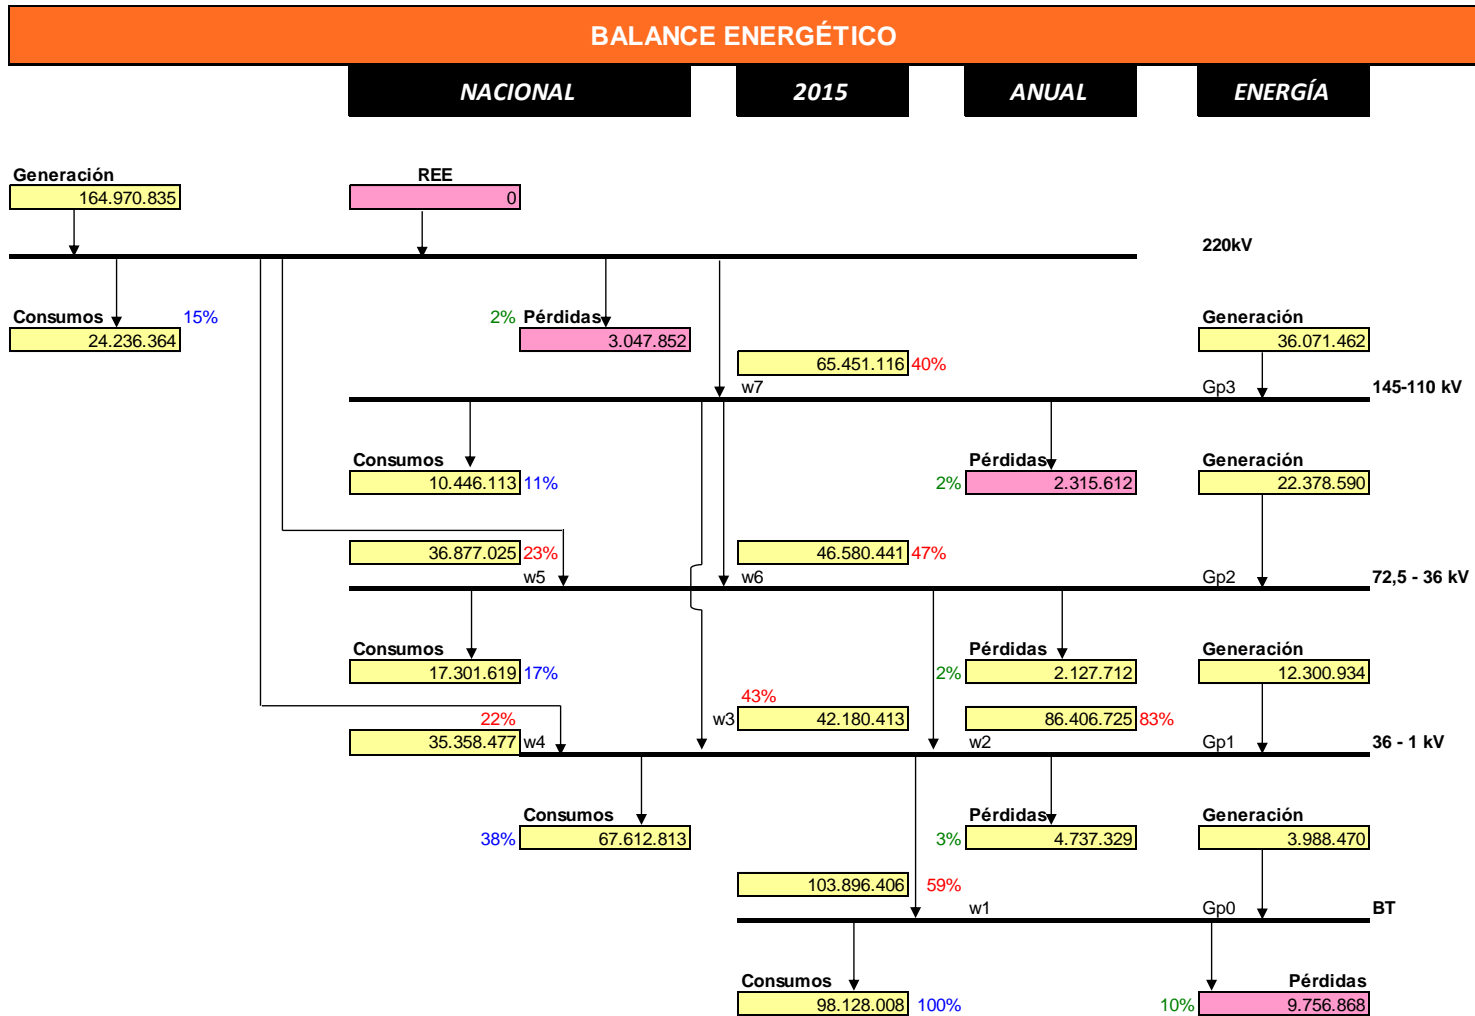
BALANCE ENERGÉTICO

NACIONAL

2015

ANUAL

ENERGÍA

Generación
164.970.835

REE
0

220kV

Consumos
24.236.364
15%

2% Pérdidas
3.047.852

Generación
36.071.462

65.451.116 40%
w7

Gp3

145-110 kV

Consumos
10.446.113 11%

Pérdidas
2% 2.315.612

Generación
22.378.590

36.877.025 23%
w5

46.580.441 47%
w6

Gp2

72,5 - 36 kV

Consumos
17.301.619 17%

Pérdidas
2% 2.127.712

Generación
12.300.934

43%
w3 42.180.413

86.406.725 83%
w2

22%
35.358.477 w4

Gp1

36 - 1 kV

Consumos
38% 67.612.813

Pérdidas
3% 4.737.329

Generación
3.988.470

103.896.406 59%
w1

Gp0

BT

Consumos
98.128.008 100%

Pérdidas
10% 9.756.868